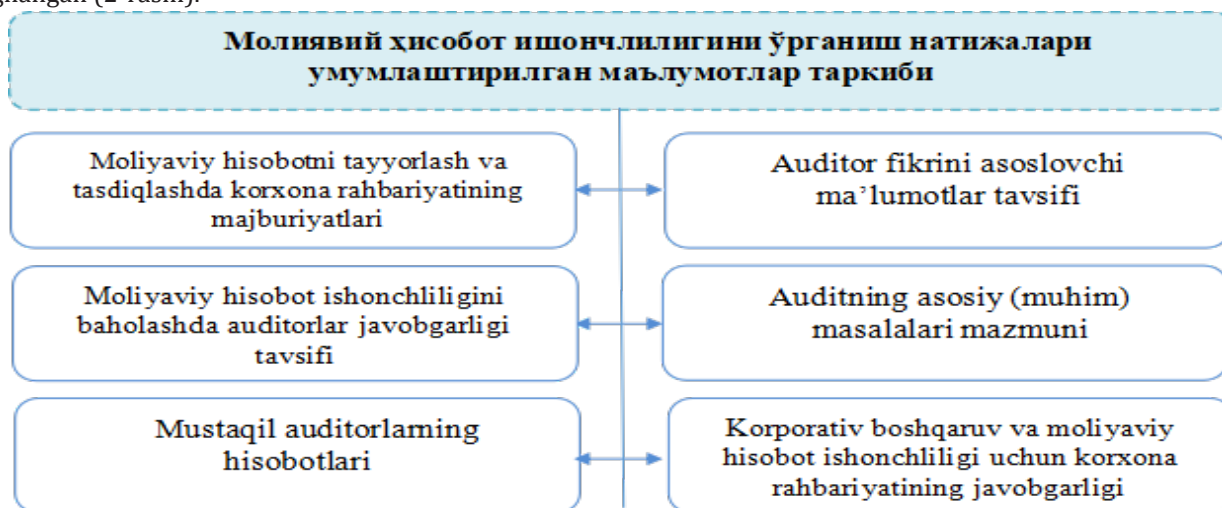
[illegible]langan (2-rasm).

Молиявий ҳисобот ишончлилигини ўрганиш натижалари умумлаштирилган маълумотлар таркиби

Moliyaviy hisobotni tayyorlash va tasdiqlashda korxona rahbariyatining majburiyatlari

Auditor fikrini asoslovchi ma'lumotlar tavsifi

Moliyaviy hisobot ishonchliligini baholashda auditorlar javobgarligi tavsifi

Auditning asosiy (muhim) masalalari mazmuni

Mustaqil auditorlarning hisobotlari

Korporativ boshqaruv va moliyaviy hisobot ishonchliligi uchun korxona rahbariyatining javobgarligi